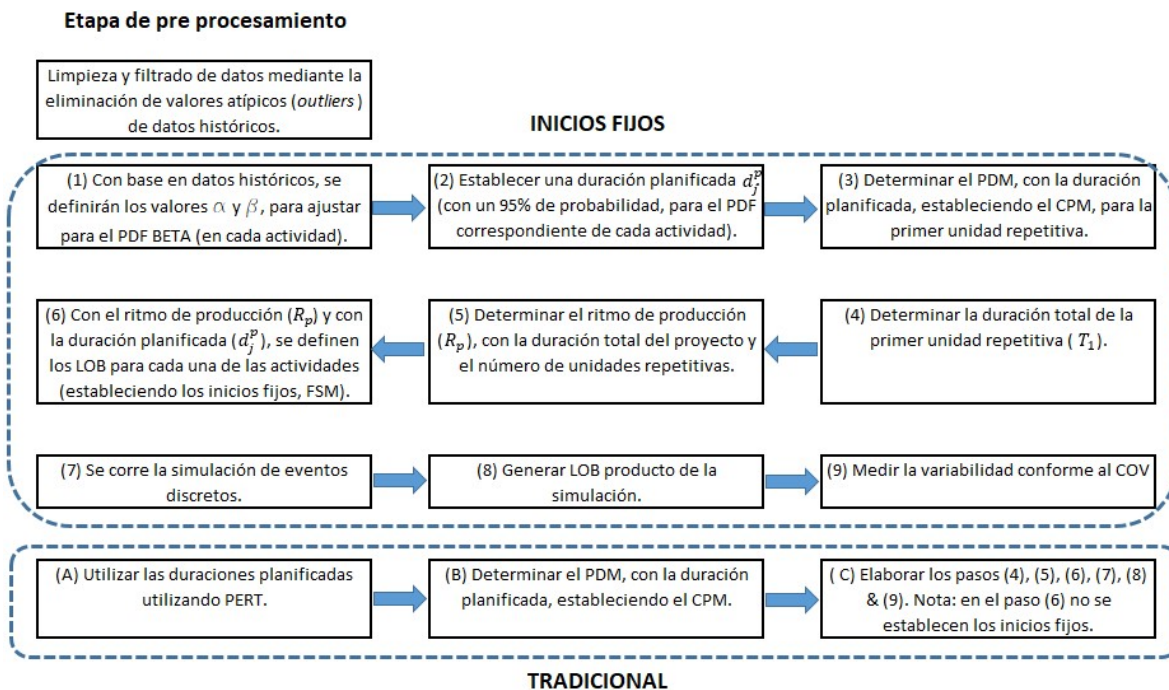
Etapa de pre procesamiento

Limpieza y filtrado de datos mediante la eliminación de valores atípicos (*outliers* ) de datos históricos.

INICIOS FIJOS

(1) Con base en datos históricos, se definirán los valores $\alpha$ y $\beta$, para ajustar para el PDF BETA (en cada actividad).

(2) Establecer una duración planificada $d_j^p$ (con un 95% de probabilidad, para el PDF correspondiente de cada actividad).

(3) Determinar el PDM, con la duración planificada, estableciendo el CPM, para la primer unidad repetitiva.

(6) Con el ritmo de producción ($R_p$) y con la duración planificada ($d_j^p$), se definen los LOB para cada una de las actividades (estableciendo los inicios fijos, FSM).

(5) Determinar el ritmo de producción ($R_p$), con la duración total del proyecto y el número de unidades repetitivas.

(4) Determinar la duración total de la primer unidad repetitiva ( $T_1$).

(7) Se corre la simulación de eventos discretos.

(8) Generar LOB producto de la simulación.

(9) Medir la variabilidad conforme al COV

(A) Utilizar las duraciones planificadas utilizando PERT.

(B) Determinar el PDM, con la duración planificada, estableciendo el CPM.

( C) Elaborar los pasos (4), (5), (6), (7), (8) & (9). Nota: en el paso (6) no se establecen los inicios fijos.

TRADICIONAL